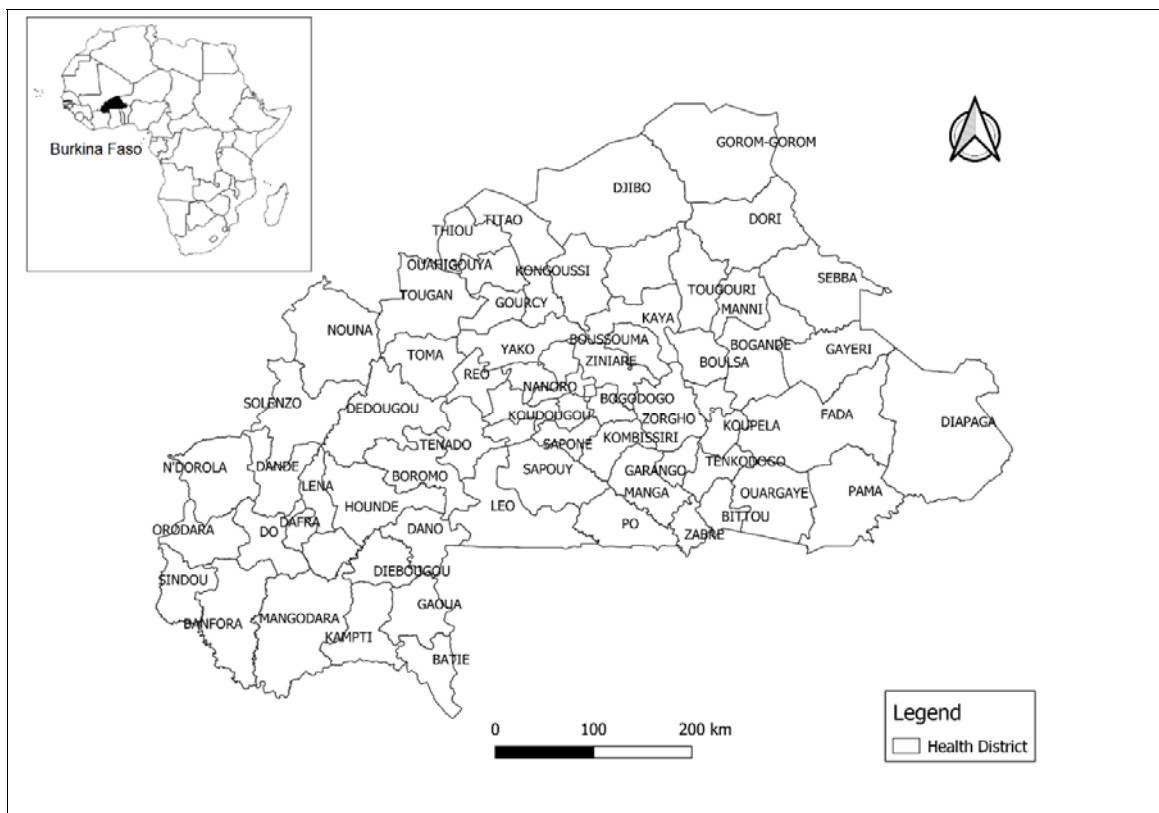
Burkina Faso

GOROM-GOROM
DJIBO
DORI
TITAO
THIOU
OUAHIGOUYA
KONGOUSSI
SEBBA
TOUGAN
GOURCY
TOUGOURI
MANNI
KAYA
NOUNA
BOUSSOUMA
BOGANDE
GAYERI
YAKO
ZINIARE
TOMA
BOULSA
REO
NANORO
SOLENZO
DEDOUGOU
BOGODOGO
KOUDOUGOU
ZORGHO
FADA
DIAPAGA
KOUPELA
TENADO
SAPONE
KOMBISSIRI
N'DOROLA
DANDE
LENA
BOROMO
SAPOUY
GARANGO
TENKODOGO
HOUNDE
MANGA
OUARGAYE
PAMA
ORODARA
DO
DAFRA
LEO
BITTOU
DANO
PO
ZABRE
SINDOU
DIEBOUGOU
GAOUA
MANGODARA
BANFORA
KAMPTI
BATIE

0 100 200 km

Legend
Health District